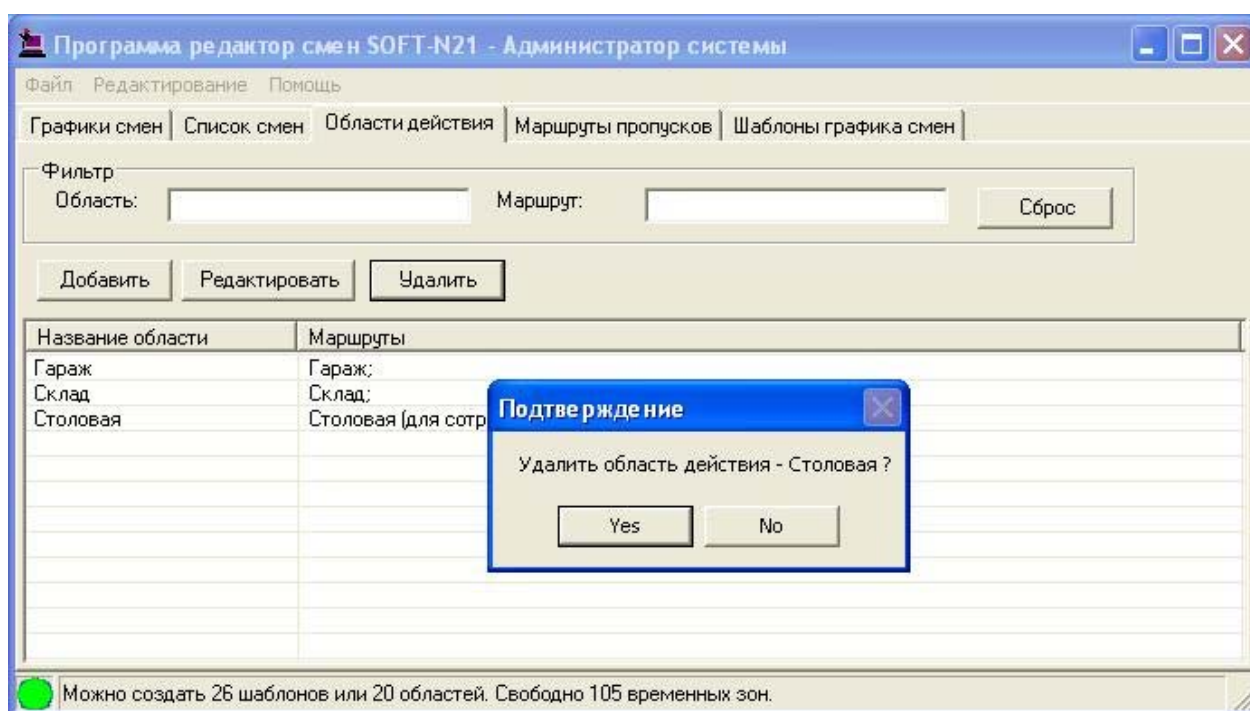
Программа редактор смен SOFT-N21 - Администратор системы

Файл Редактирование Помощь

Графики смен | Список смен | Области действия | Маршруты пропусков | Шаблоны графика смен

Фильтр
Область:
Маршрут:
Сброс

Добавить
Редактировать
Удалить

| Название области | Маршруты |
|---|---|
| Гараж | Гараж; |
| Склад | Склад; |
| Столовая | Столовая (для сотр |

Подтверждение

Удалить область действия - Столовая ?

Yes
No

Можно создать 26 шаблонов или 20 областей. Свободно 105 временных зон.